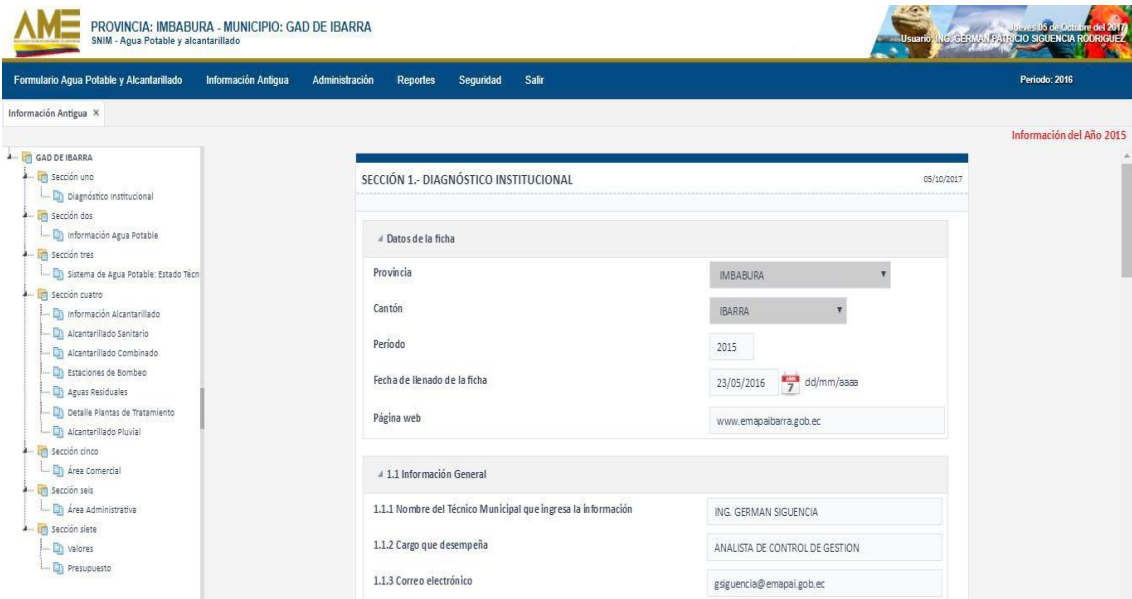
AME

PROVINCIA: IMBABURA - MUNICIPIO: GAD DE IBARRA
SNIM - Agua Potable y alcantarillado

Jueves 05 de Octubre del 2017
Usuario: ING. GERMAN PATRICIO SIGUENCIA RODRIGUEZ

Formulario Agua Potable y Alcantarillado   Información Antigua   Administración   Reportes   Seguridad   Salir   Periodo: 2016

Información Antigua ×

Información del Año 2015

GAD DE IBARRA
Sección uno
Diagnóstico institucional
Sección dos
Información Agua Potable
Sección tres
Sistema de Agua Potable: Estado Técn
Sección cuatro
Información Alcantarillado
Alcantarillado Sanitario
Alcantarillado Combinado
Estaciones de Bombeo
Aguas Residuales
Detalle Plantas de Tratamiento
Alcantarillado Pluvial
Sección cinco
Área Comercial
Sección seis
Área Administrativa
Sección siete
Valores
Presupuesto

SECCIÓN 1.- DIAGNÓSTICO INSTITUCIONAL   05/10/2017

Datos de la ficha

Provincia   IMBABURA
Cantón   IBARRA
Período   2015
Fecha de llenado de la ficha   23/05/2016   7   dd/mm/aaaa
Página web   www.emapaibarra.gob.ec

1.1 Información General

1.1.1 Nombre del Técnico Municipal que ingresa la información   ING. GERMAN SIGUENCIA
1.1.2 Cargo que desempeña   ANALISTA DE CONTROL DE GESTION
1.1.3 Correo electrónico   gsiguencia@emapai.gob.ec